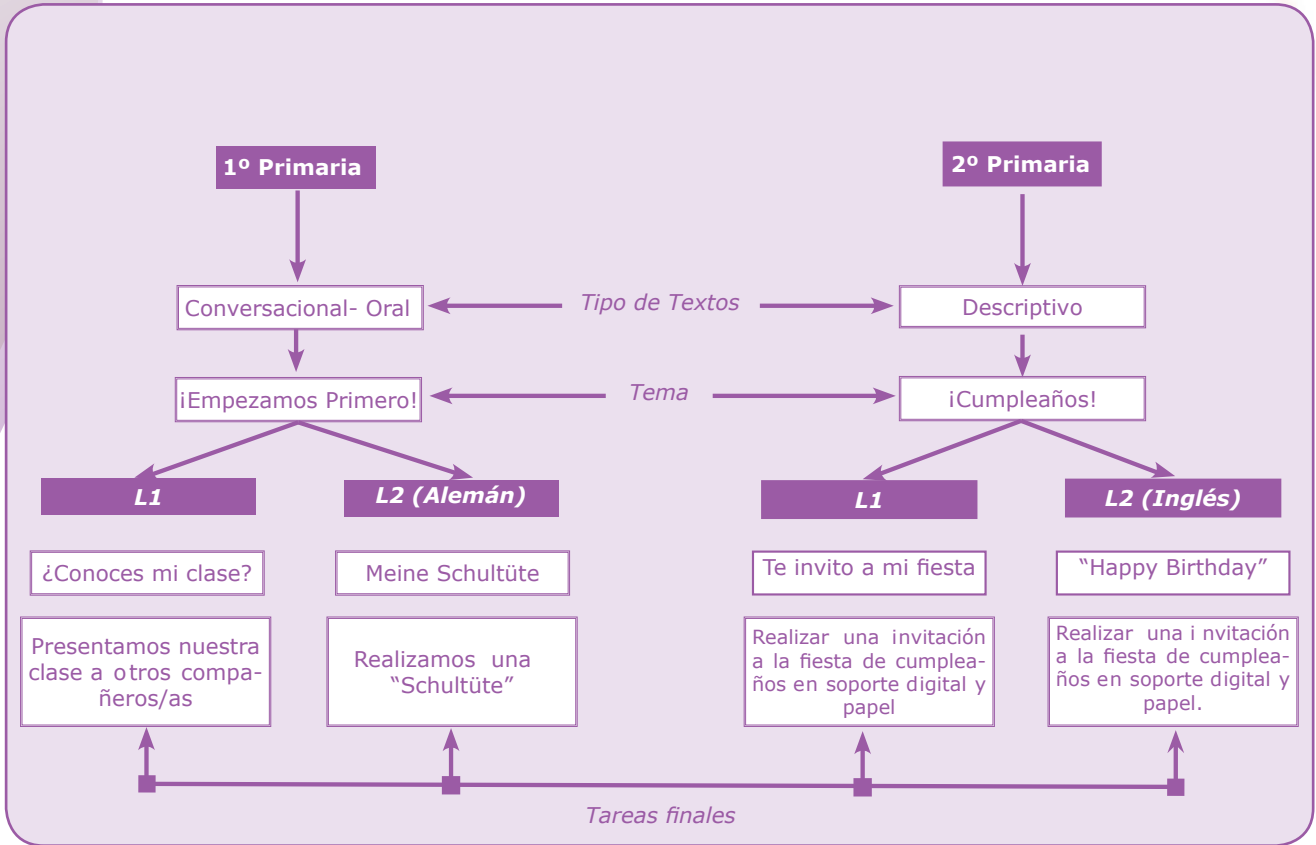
1º Primaria

2º Primaria

Conversacional- Oral

Tipo de Textos

Descriptivo

¡Empezamos Primero!

Tema

¡Cumpleaños!

L1

L2 (Alemán)

L1

L2 (Inglés)

¿Conoces mi clase?

Meine Schultüte

Te invito a mi fiesta

"Happy Birthday"

Presentamos nuestra clase a otros compañeros/as

Realizamos una "Schultüte"

Realizar una invitación a la fiesta de cumpleaños en soporte digital y papel

Realizar una i nvitación a la fiesta de cumpleaños en soporte digital y papel.

Tareas finales